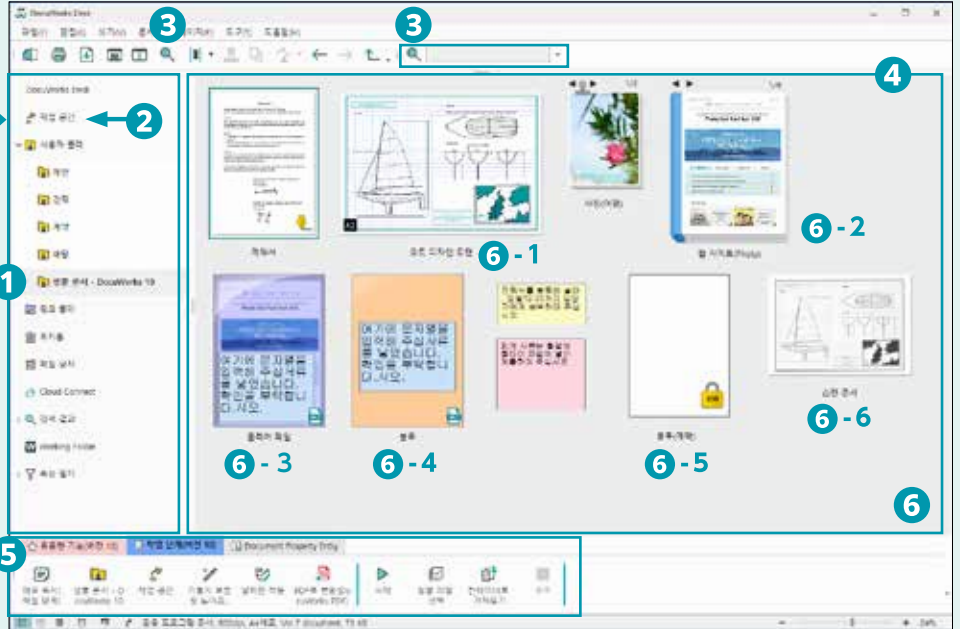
DocuWorks Desk

파일(F) 편집(E) 표시(V) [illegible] 도구(T) 도움말(H)

3

3

4

DocuWorks 205

작업 공간

2

사용자 폴더

개인

업무

1

샘플 문서 - DocuWorks 10

Cloud Connect

Working Folder

1/2

사진(JPEG)

1/4

웹 사이트(Photo)

6 - 2

작업서

요트 디자인 도면

6 - 1

여기에 문자열을 입력해 주십시오를 넣었습니다. 확인을 부탁합니다. 시오.

여기에 문자열을 입력해 주십시오를 넣었습니다. 확인을 부탁합니다. 시오.

문서(제한)

스캔 문서

6 - 6

6 - 3

6 - 4

6 - 5

6

5

Document Property Entry

작업 공간

6 - 3